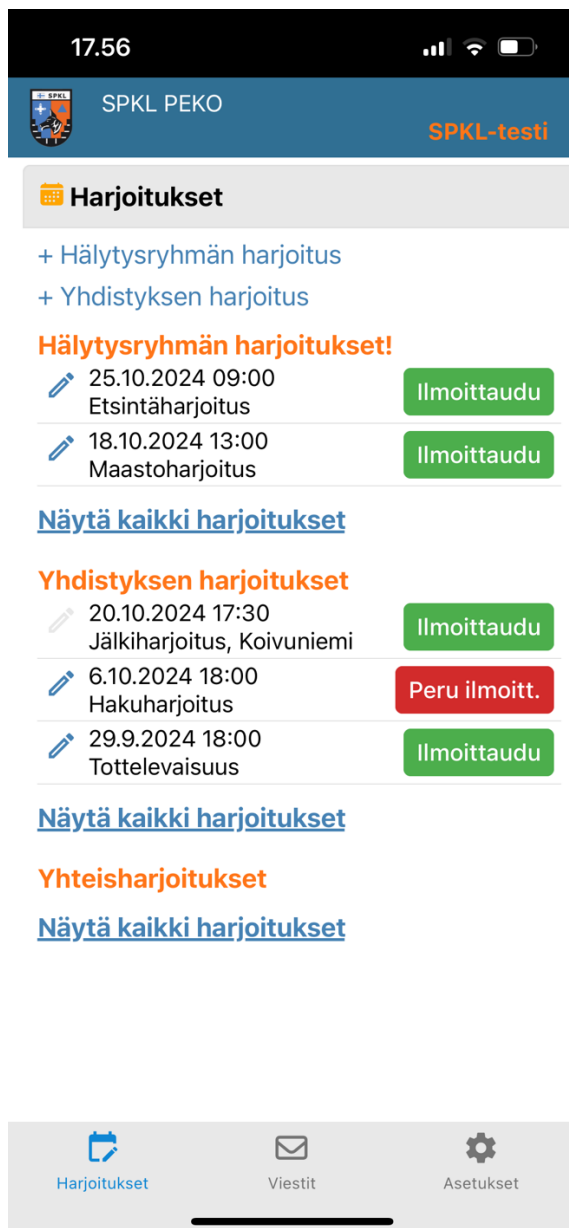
17.56

SPKL

SPKL PEKO

SPKL-testi

Harjoitukset

+ Hälytysryhmän harjoitus

+ Yhdistyksen harjoitus

Hälytysryhmän harjoitukset!

25.10.2024 09:00
Etsintäharjoitus
Ilmoittaudu

18.10.2024 13:00
Maastoharjoitus
Ilmoittaudu

Näytä kaikki harjoitukset

Yhdistyksen harjoitukset

20.10.2024 17:30
Jälkiharjoitus, Koivuniemi
Ilmoittaudu

6.10.2024 18:00
Hakuharjoitus
Peru ilmoitt.

29.9.2024 18:00
Tottelevaisuus
Ilmoittaudu

Näytä kaikki harjoitukset

Yhteisharjoitukset

Näytä kaikki harjoitukset

Harjoitukset
Viestit
Asetukset